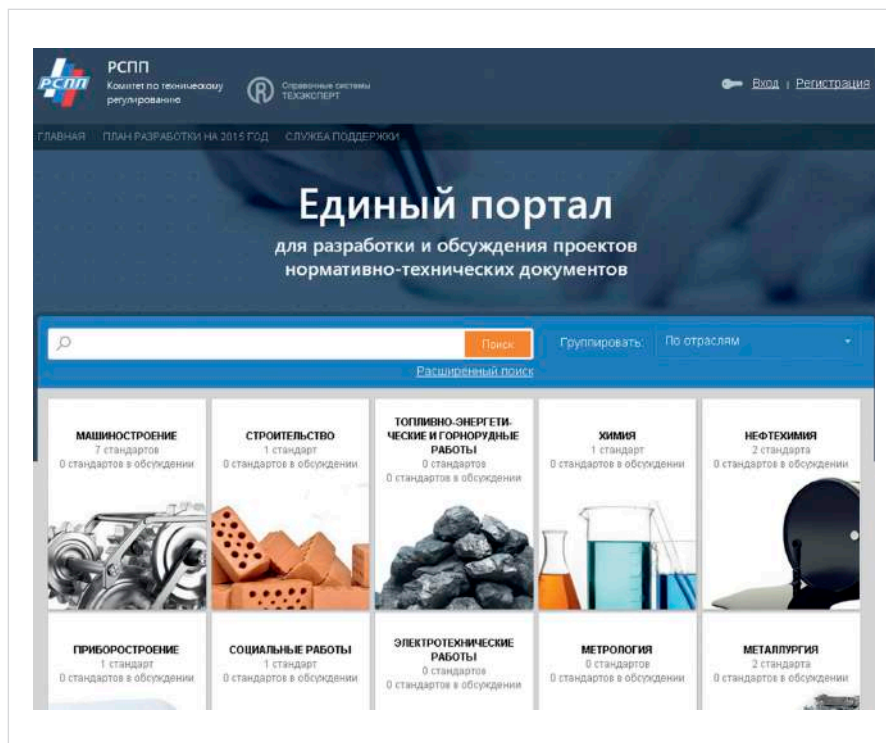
РСПП
РСПП
Комитет по техническому регулированию

Справочные системы ТЕХЭКСПЕРТ

Вход | Регистрация

ГЛАВНАЯ ПЛАН РАЗРАБОТКИ НА 2015 ГОД СЛУЖБА ПОДДЕРЖКИ

Единый портал
для разработки и обсуждения проектов нормативно-технических документов

Поиск
Группировать: По отраслям
Расширенный поиск

МАШИНОСТРОЕНИЕ
7 стандартов
0 стандартов в обсуждении

СТРОИТЕЛЬСТВО
1 стандарт
0 стандартов в обсуждении

ТОПЛИВНО-ЭНЕРГЕТИЧЕСКИЕ И ГОРНОРУДНЫЕ РАБОТЫ
0 стандартов
0 стандартов в обсуждении

ХИМИЯ
1 стандарт
0 стандартов в обсуждении

НЕФТЕХИМИЯ
2 стандарта
0 стандартов в обсуждении

ПРИБОРОСТРОЕНИЕ
1 стандарт
0 стандартов в обсуждении

СОЦИАЛЬНЫЕ РАБОТЫ
1 стандарт
0 стандартов в обсуждении

ЭЛЕКТРОТЕХНИЧЕСКИЕ РАБОТЫ
0 стандартов
0 стандартов в обсуждении

МЕТРОЛОГИЯ
0 стандартов
0 стандартов в обсуждении

МЕТАЛЛУРГИЯ
2 стандарта
0 стандартов в обсуждении